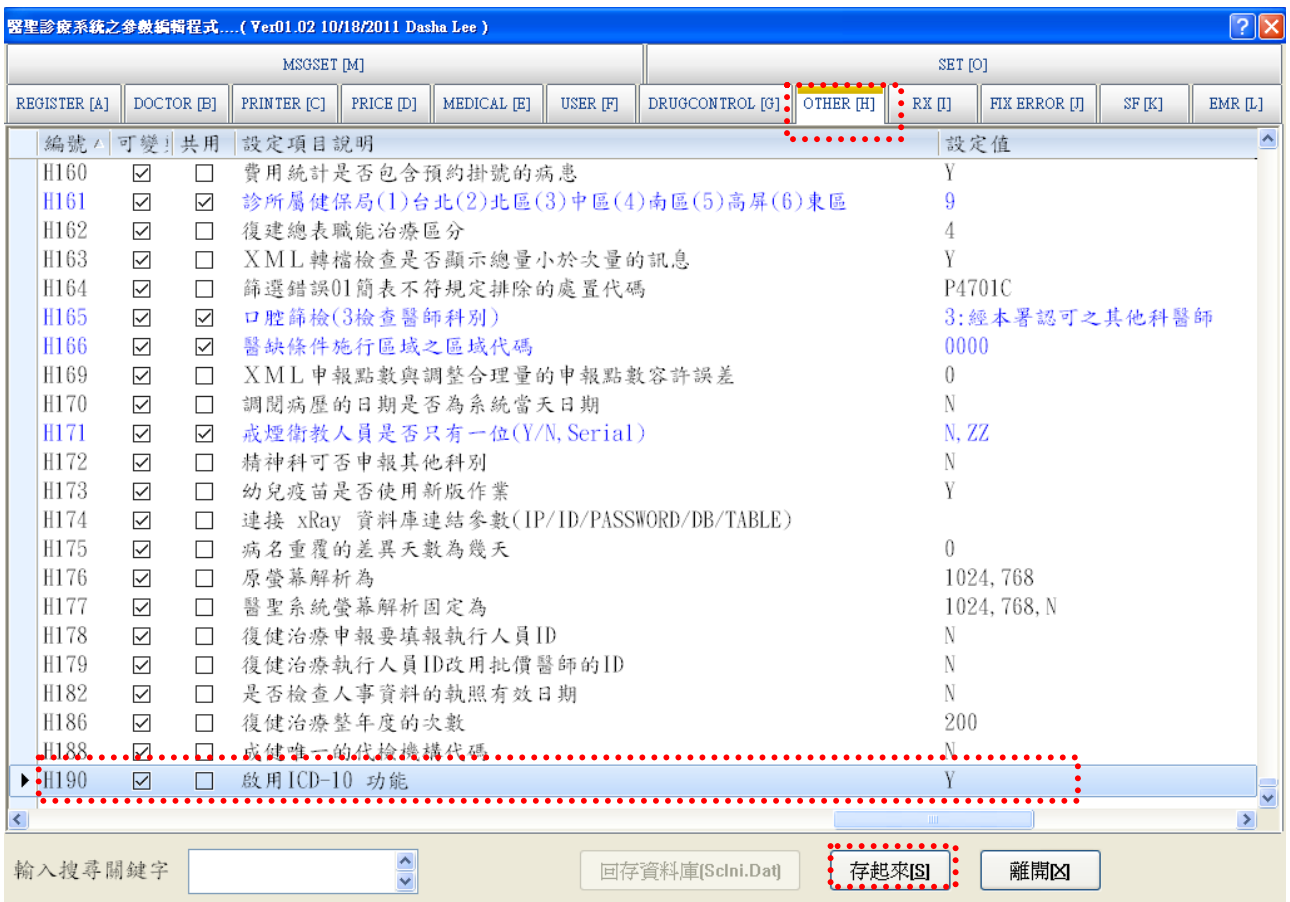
醫聖診療系統之參數編輯程式....( Ver01.02 10/18/2011 Dasha Lee )

MSGSET [M]
SET [O]

REGISTER [A] DOCTOR [B] PRINTER [C] PRICE [D] MEDICAL [E] USER [F] DRUGCONTROL [G] OTHER [H] RX [I] FIX ERROR [J] SF [K] EMR [L]

| 編號 | 可變 | 共用 | 設定項目說明 | 設定值 |
|---|---|---|---|---|
| H160 | ☑ | ☐ | 費用統計是否包含預約掛號的病患 | Y |
| H161 | ☑ | ☑ | 診所屬健保局(1)台北(2)北區(3)中區(4)南區(5)高屏(6)東區 | 9 |
| H162 | ☑ | ☐ | 復建總表職能治療區分 | 4 |
| H163 | ☑ | ☐ | XML轉檔檢查是否顯示總量小於次量的訊息 | Y |
| H164 | ☑ | ☐ | 篩選錯誤01簡表不符規定排除的處置代碼 | P4701C |
| H165 | ☑ | ☑ | 口腔篩檢(3檢查醫師科別) | 3:經本署認可之其他科醫師 |
| H166 | ☑ | ☑ | 醫缺條件施行區域之區域代碼 | 0000 |
| H169 | ☑ | ☐ | XML申報點數與調整合理量的申報點數容許誤差 | 0 |
| H170 | ☑ | ☐ | 調閱病歷的日期是否為系統當天日期 | N |
| H171 | ☑ | ☑ | 戒煙衛教人員是否只有一位(Y/N,Serial) | N,ZZ |
| H172 | ☑ | ☐ | 精神科可否申報其他科別 | N |
| H173 | ☑ | ☐ | 幼兒疫苗是否使用新版作業 | Y |
| H174 | ☑ | ☐ | 連接 xRay 資料庫連結參數(IP/ID/PASSWORD/DB/TABLE) | |
| H175 | ☑ | ☐ | 病名重覆的差異天數為幾天 | 0 |
| H176 | ☑ | ☐ | 原螢幕解析為 | 1024,768 |
| H177 | ☑ | ☐ | 醫聖系統螢幕解析固定為 | 1024,768,N |
| H178 | ☑ | ☐ | 復健治療申報要填報執行人員ID | N |
| H179 | ☑ | ☐ | 復健治療執行人員ID改用批價醫師的ID | N |
| H182 | ☑ | ☐ | 是否檢查人事資料的執照有效日期 | N |
| H186 | ☑ | ☐ | 復健治療整年度的次數 | 200 |
| H188 | ☑ | ☐ | 成健唯一的代檢機構代碼 | N |
| H190 | ☑ | ☐ | 啟用ICD-10 功能 | Y |

輸入搜尋關鍵字
回存資料庫[ScIni.Dat]
存起來[S]
離開[X]